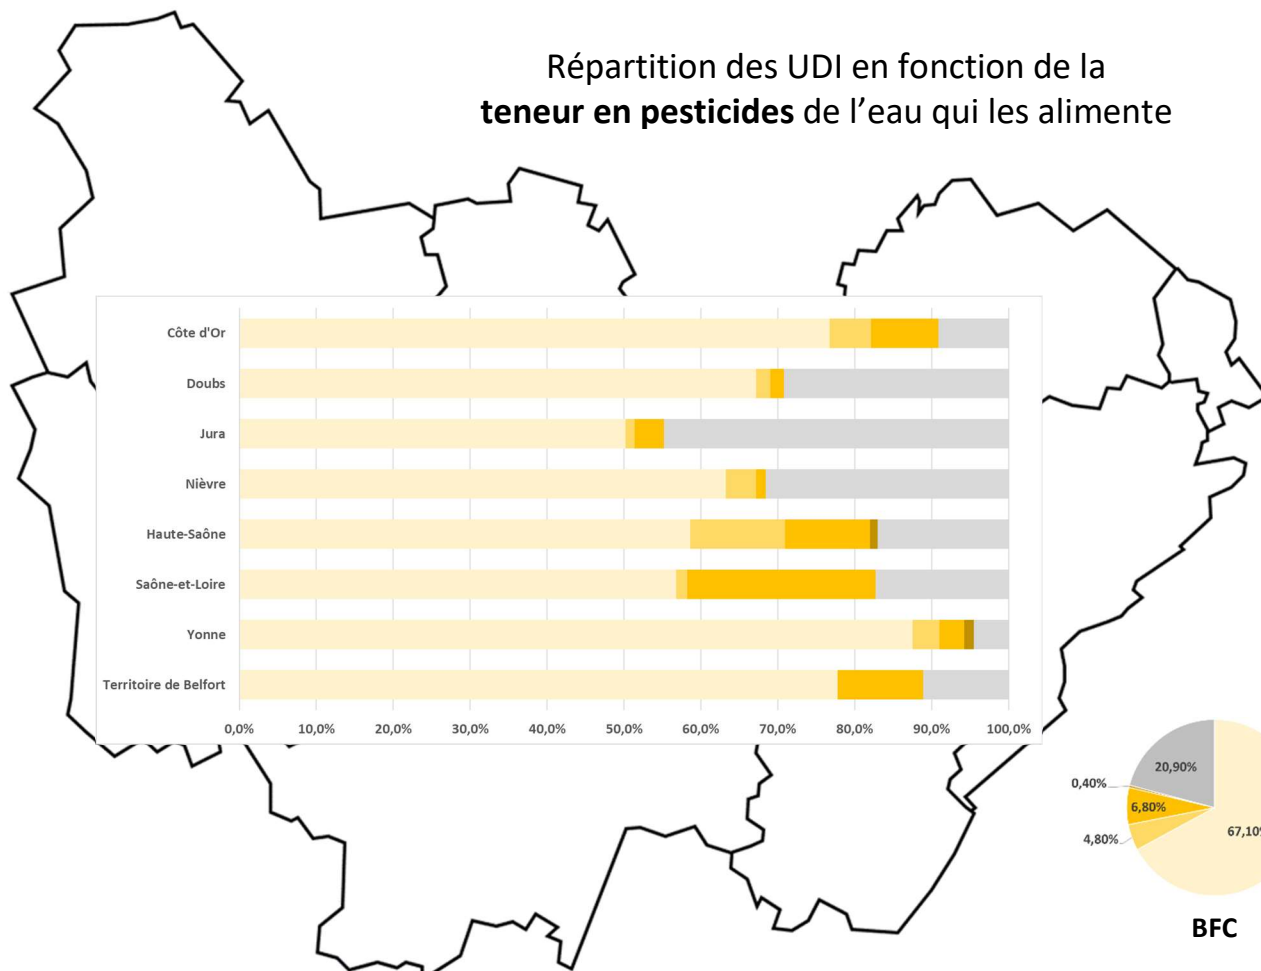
Répartition des UDI en fonction de la **teneur en pesticides** de l'eau qui les alimente

Côte d'Or
Doubs
Jura
Nièvre
Haute-Saône
Saône-et-Loire
Yonne
Territoire de Belfort

0,0% 10,0% 20,0% 30,0% 40,0% 50,0% 60,0% 70,0% 80,0% 90,0% 100,0%

20,90%
0,40%
6,80%
4,80%
67,10%

BFC